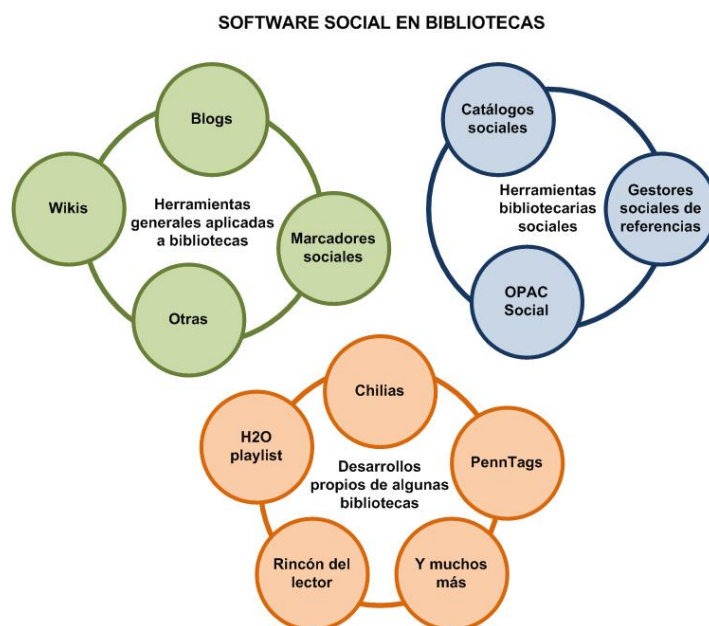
SOFTWARE SOCIAL EN BIBLIOTECAS

Blogs

Wikis

Herramientas generales aplicadas a bibliotecas

Marcadores sociales

Otras

Catálogos sociales

Herramientas bibliotecarias sociales

Gestores sociales de referencias

OPAC Social

Chilias

H2O playlist

Desarrollos propios de algunas bibliotecas

PennTags

Rincón del lector

Y muchos más